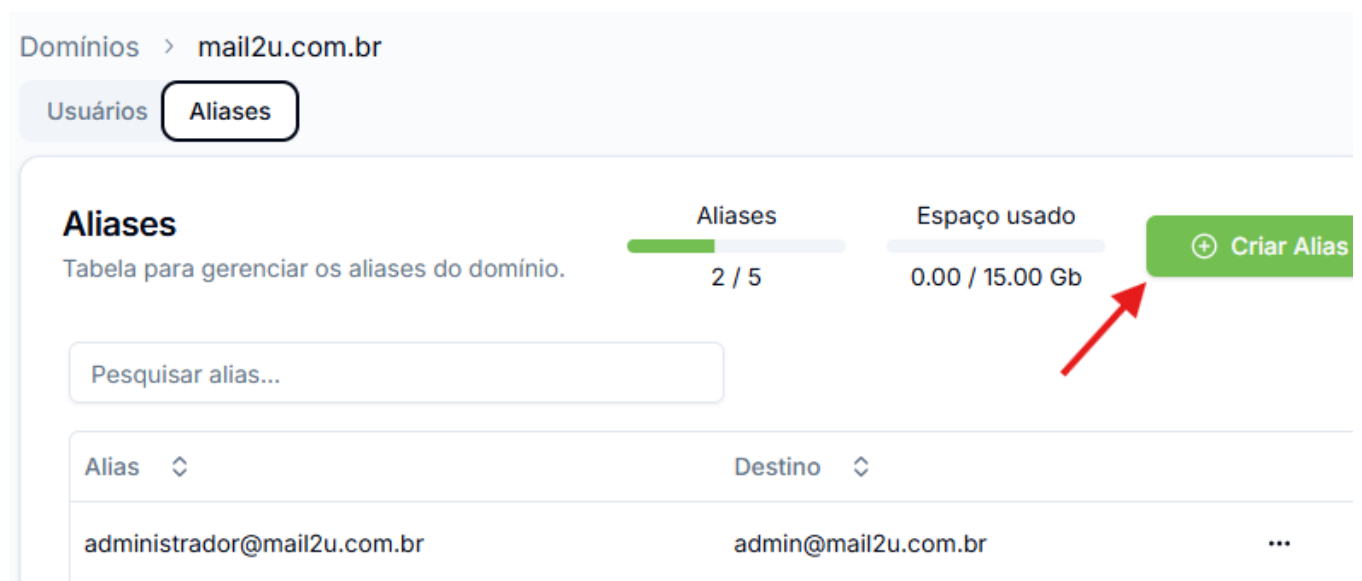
Domínios > mail2u.com.br

Usuários Aliases

Aliases
Tabela para gerenciar os aliases do domínio.

Aliases
2 / 5

Espaço usado
0.00 / 15.00 Gb

Criar Alias

Pesquisar alias...

| Alias | Destino | |
|---|---|---|
| administrador@mail2u.com.br | admin@mail2u.com.br | ··· |